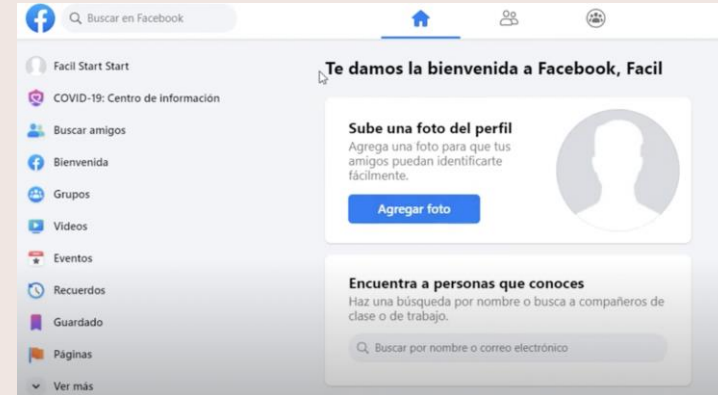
Buscar en Facebook

Facil Start Start
COVID-19: Centro de información
Buscar amigos
Bienvenida
Grupos
Videos
Eventos
Recuerdos
Guardado
Páginas
Ver más

Te damos la bienvenida a Facebook, Facil

Sube una foto del perfil
Agrega una foto para que tus amigos puedan identificarte fácilmente.
Agregar foto

Encuentra a personas que conoces
Haz una búsqueda por nombre o busca a compañeros de clase o de trabajo.
Buscar por nombre o correo electrónico